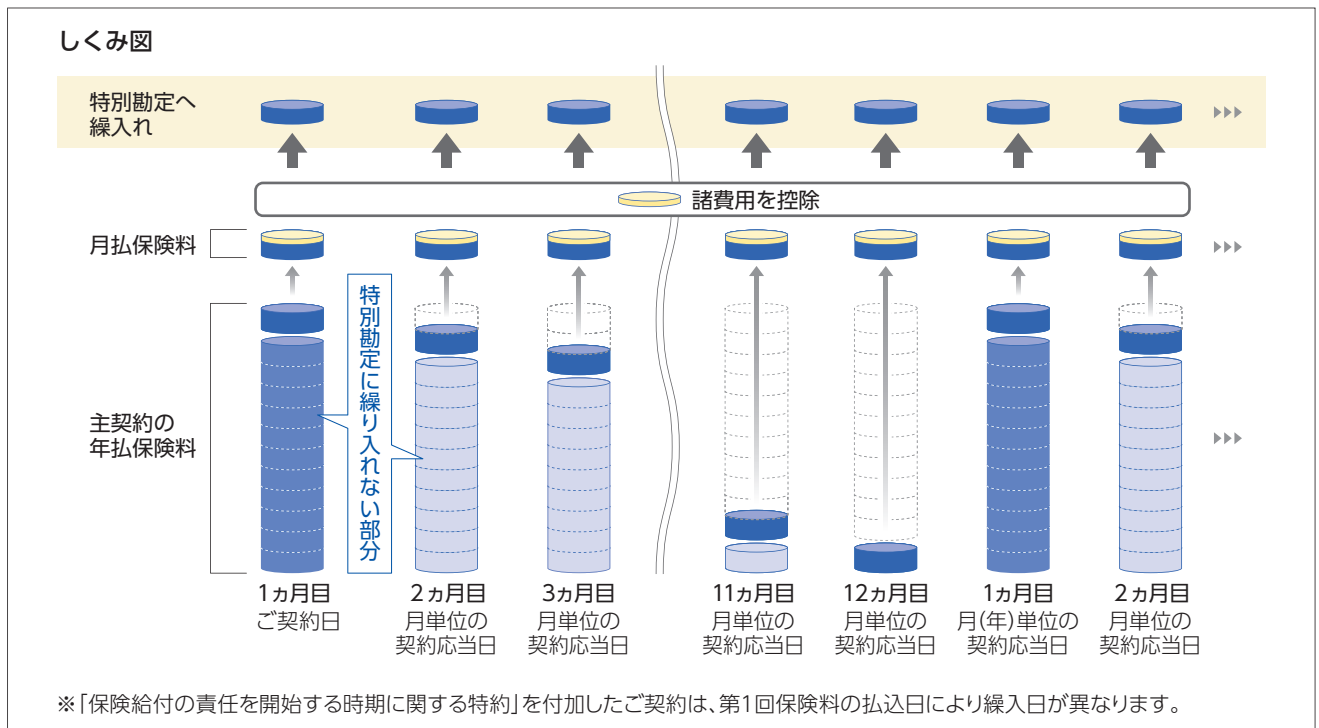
しくみ図

特別勘定へ繰入れ

▸▸▸

諸費用を控除

月払保険料

▸▸▸

主契約の年払保険料

特別勘定に繰り入れない部分

▸▸▸

1ヵ月目
ご契約日

2ヵ月目
月単位の契約応当日

3ヵ月目
月単位の契約応当日

11ヵ月目
月単位の契約応当日

12ヵ月目
月単位の契約応当日

1ヵ月目
月(年)単位の契約応当日

2ヵ月目
月単位の契約応当日

※「保険給付の責任を開始する時期に関する特約」を付加したご契約は、第1回保険料の払込日により繰入日が異なります。